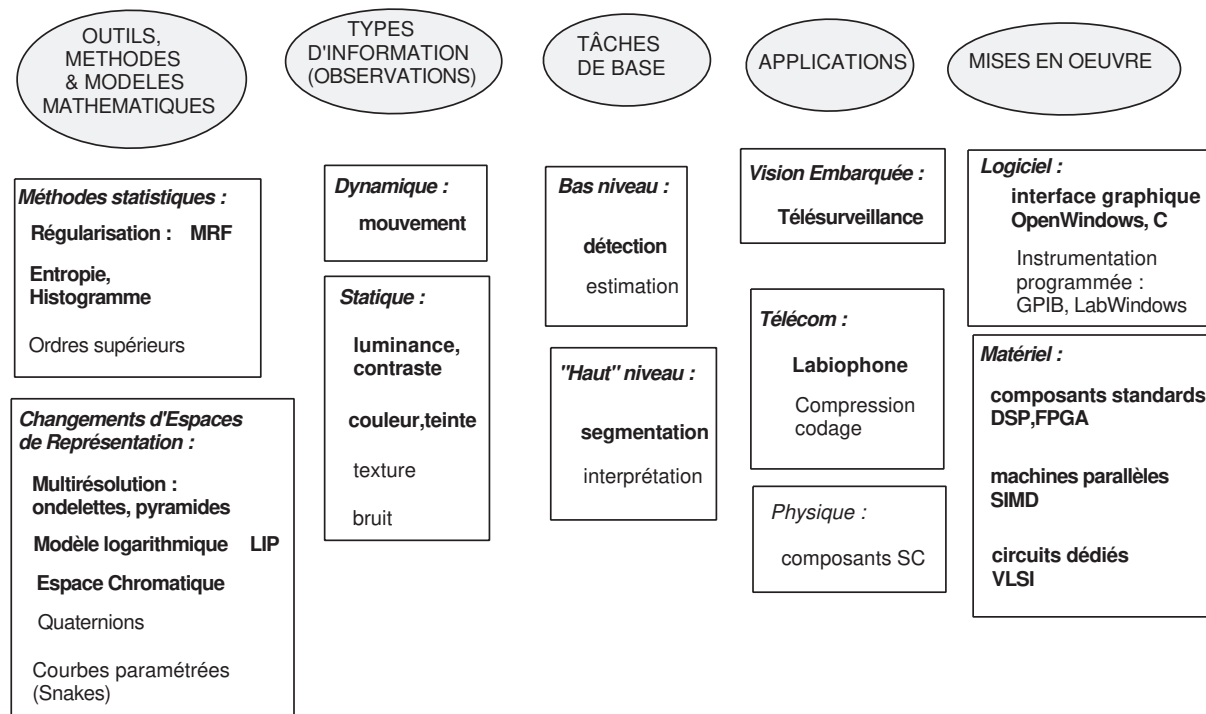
OUTILS, METHODES & MODELES MATHEMATIQUES

TYPES D'INFORMATION (OBSERVATIONS)

TÂCHES DE BASE

APPLICATIONS

MISES EN OEUVRE

Méthodes statistiques :

Régularisation : MRF

Entropie, Histogramme

Ordres supérieurs

Changements d'Espaces de Représentation :

Multirésolution : ondelettes, pyramides

Modèle logarithmique LIP

Espace Chromatique

Quaternions

Courbes paramétrées (Snakes)

Dynamique :

mouvement

Statique :

luminance, contraste

couleur,teinte

texture

bruit

Bas niveau :

détection

estimation

"Haut" niveau :

segmentation

interprétation

Vision Embarquée :

Télésurveillance

Télécom :

Labiophone

Compression codage

Physique :

composants SC

Logiciel :

interface graphique OpenWindows, C

Instrumentation programmée : GPIB, LabWindows

Matériel :

composants standards DSP,FPGA

machines parallèles SIMD

circuits dédiés VLSI